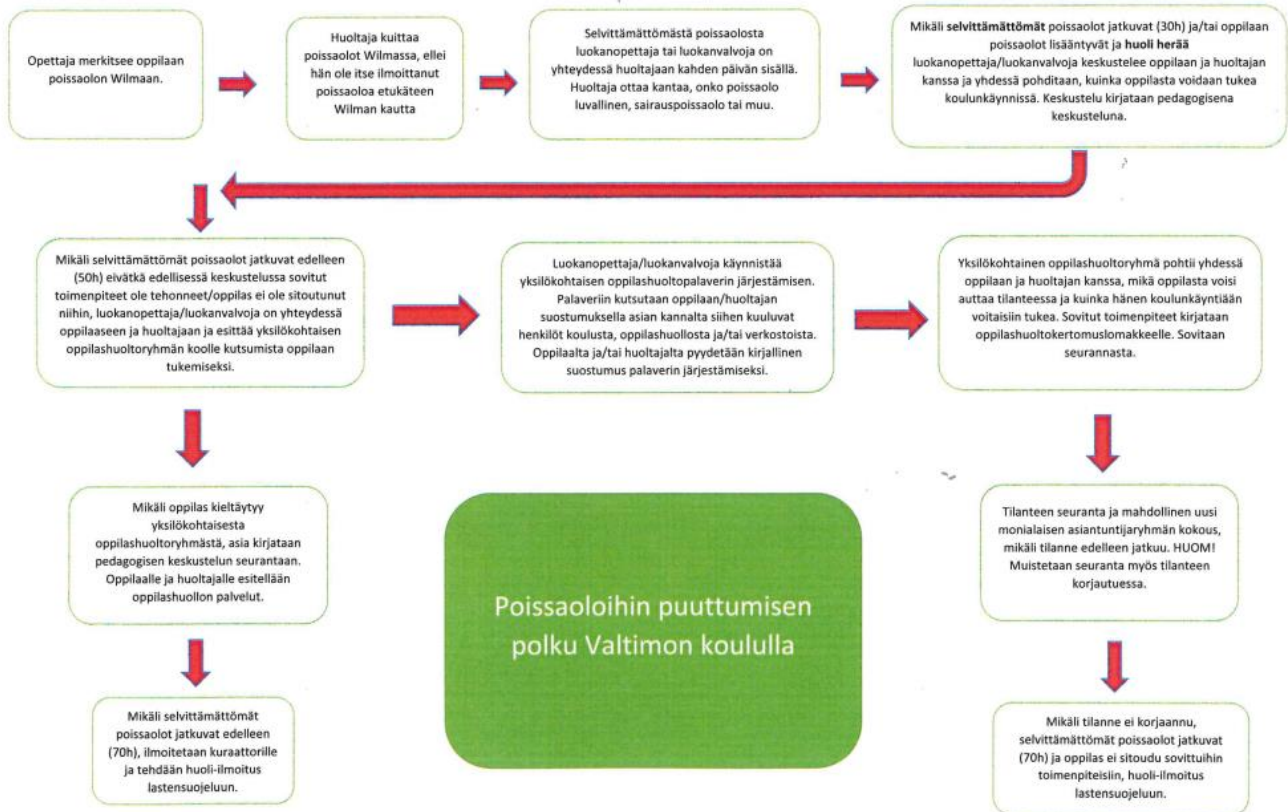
Opettaja merkitsee oppilaan poissaolon Wilmaan.

Huoltaja kuittaa poissaolot Wilmassa, ellei hän ole itse ilmoittanut poissaoloa etukäteen Wilman kautta

Selvittämättömästä poissaolosta luokanopettaja tai luokanvalvoja on yhteydessä huoltajaan kahden päivän sisällä. Huoltaja ottaa kantaa, onko poissaolo luvallinen, sairauspoissaolo tai muu.

Mikäli **selvittämättömät** poissaolot jatkuvat (30h) ja/tai oppilaan poissaolot lisääntyvät ja **huoli herää** luokanopettaja/luokanvalvoja keskustelee oppilaan ja huoltajan kanssa ja yhdessä pohditaan, kuinka oppilasta voidaan tukea koulunkäynnissä. Keskustelu kirjataan pedagogisena keskusteluna.

Mikäli selvittämättömät poissaolot jatkuvat edelleen (50h) eivätkä edellisessä keskustelussa sovitut toimenpiteet ole tehonneet/oppilas ei ole sitoutunut niihin, luokanopettaja/luokanvalvoja on yhteydessä oppilaaseen ja huoltajaan ja esittää yksilökohtaisen oppilashuoltoryhmän koolle kutsumista oppilaan tukemiseksi.

Luokanopettaja/luokanvalvoja käynnistää yksilökohtaisen oppilashuoltopalaverin järjestämisen. Palaveriin kutsutaan oppilaan/huoltajan suostumuksella asian kannalta siihen kuuluvat henkilöt koulusta, oppilashuollosta ja/tai verkostoista. Oppilaalta ja/tai huoltajalta pyydetään kirjallinen suostumus palaverin järjestämiseksi.

Yksilökohtainen oppilashuoltoryhmä pohtii yhdessä oppilaan ja huoltajan kanssa, mikä oppilasta voisi auttaa tilanteessa ja kuinka hänen koulunkäyntiään voitaisiin tukea. Sovitut toimenpiteet kirjataan oppilashuoltokertomuslomakkeelle. Sovitaan seurannasta.

Mikäli oppilas kieltäytyy yksilökohtaisesta oppilashuoltoryhmästä, asia kirjataan pedagogisen keskustelun seurantaan. Oppilaalle ja huoltajalle esitellään oppilashuollon palvelut.

Poissaoloihin puuttumisen polku Valtimon koululla

Tilanteen seuranta ja mahdollinen uusi monialaisen asiantuntijaryhmän kokous, mikäli tilanne edelleen jatkuu. HUOM! Muistetaan seuranta myös tilanteen korjautuessa.

Mikäli selvittämättömät poissaolot jatkuvat edelleen (70h), ilmoitetaan kuraattorille ja tehdään huoli-ilmoitus lastensuojeluun.

Mikäli tilanne ei korjaannu, selvittämättömät poissaolot jatkuvat (70h) ja oppilas ei sitoudu sovittuihin toimenpiteisiin, huoli-ilmoitus lastensuojeluun.